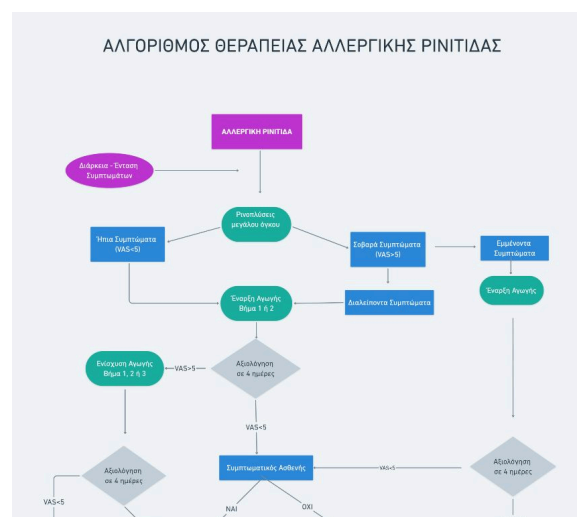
ΑΛΓΟΡΙΘΜΟΣ ΘΕΡΑΠΕΙΑΣ ΑΛΛΕΡΓΙΚΗΣ ΡΙΝΙΤΙΔΑΣ

ΑΛΛΕΡΓΙΚΗ ΡΙΝΙΤΙΔΑ

Διάρκεια - Ένταση Συμπτωμάτων

Ρινοπλύσεις μεγάλου όγκου

Ήπια Συμπτώματα (VAS<5)

Σοβαρά Συμπτώματα (VAS>5)

Εμμένοντα Συμπτώματα

Έναρξη Αγωγής

Έναρξη Αγωγής Βήμα 1 ή 2

Διαλείποντα Συμπτώματα

Ενίσχυση Αγωγής Βήμα 1, 2 ή 3

VAS>5

Αξιολόγηση σε 4 ημέρες

VAS<5

Αξιολόγηση σε 4 ημέρες

Συμπτωματικός Ασθενής

VAS<5

Αξιολόγηση σε 4 ημέρες

VAS<5

ΝΑΙ

ΟΧΙ